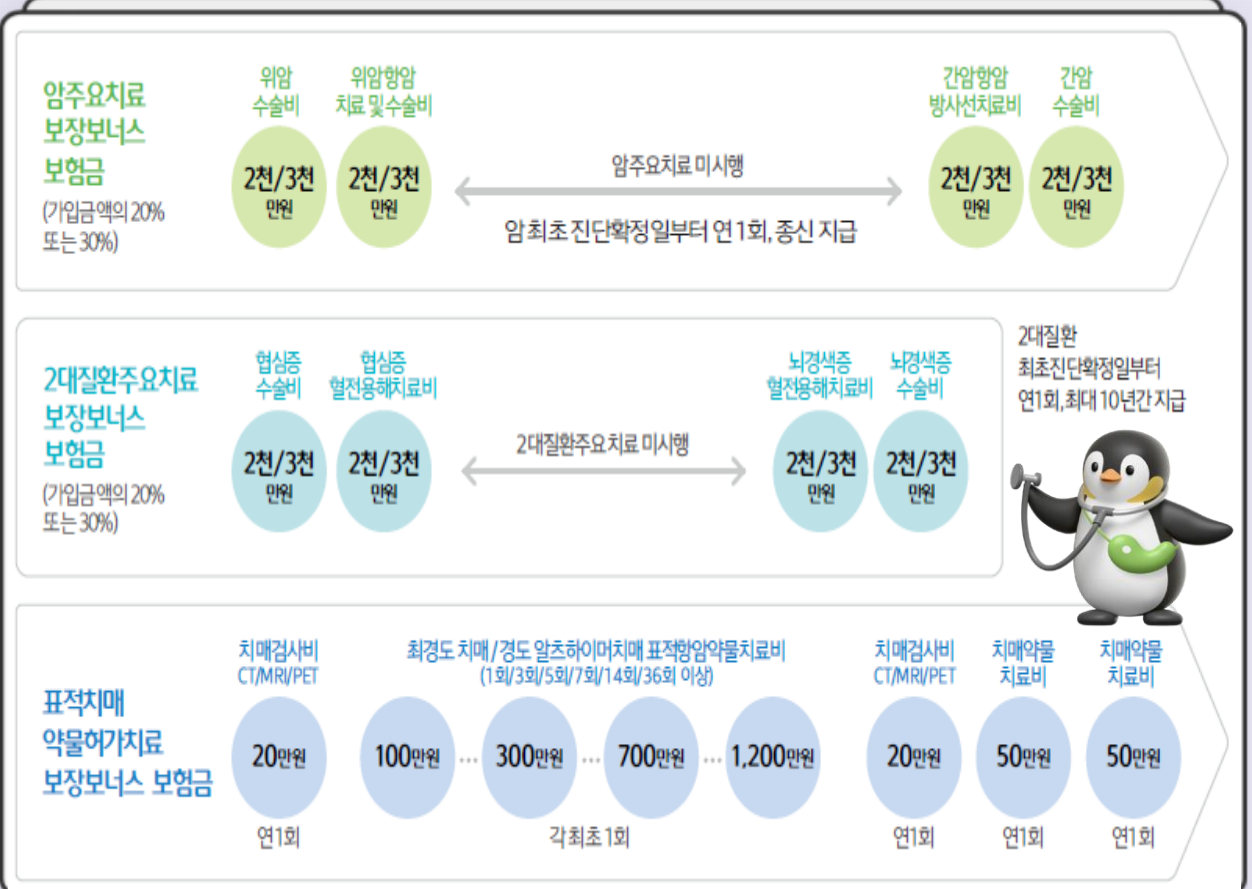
암주요치료 보장보너스 보험금
(가입금액의 20% 또는 30%)

위암 수술비
2천/3천 만원

위암항암 치료 및 수술비
2천/3천 만원

암주요치료 미시행

암 최초 진단확정일부터 연 1회, 종신 지급

간암항암 방사선치료비
2천/3천 만원

간암 수술비
2천/3천 만원

2대질환주요치료 보장보너스 보험금
(가입금액의 20% 또는 30%)

협심증 수술비
2천/3천 만원

협심증 혈전용해치료비
2천/3천 만원

2대질환주요치료 미시행

뇌경색증 혈전용해치료비
2천/3천 만원

뇌경색증 수술비
2천/3천 만원

2대질환 최초진단확정일부터 연1회, 최대 10년간 지급

표적치매 약물허가치료 보장보너스 보험금

치매검사비 CT/MRI/PET
20만원
연1회

최경도 치매 / 경도 알츠하이머치매 표적항암약물치료비 (1회/3회/5회/7회/14회/36회 이상)
100만원 ··· 300만원 ··· 700만원 ··· 1,200만원
각 최초 1회

치매검사비 CT/MRI/PET
20만원
연1회

치매약물 치료비
50만원
연1회

치매약물 치료비
50만원
연1회